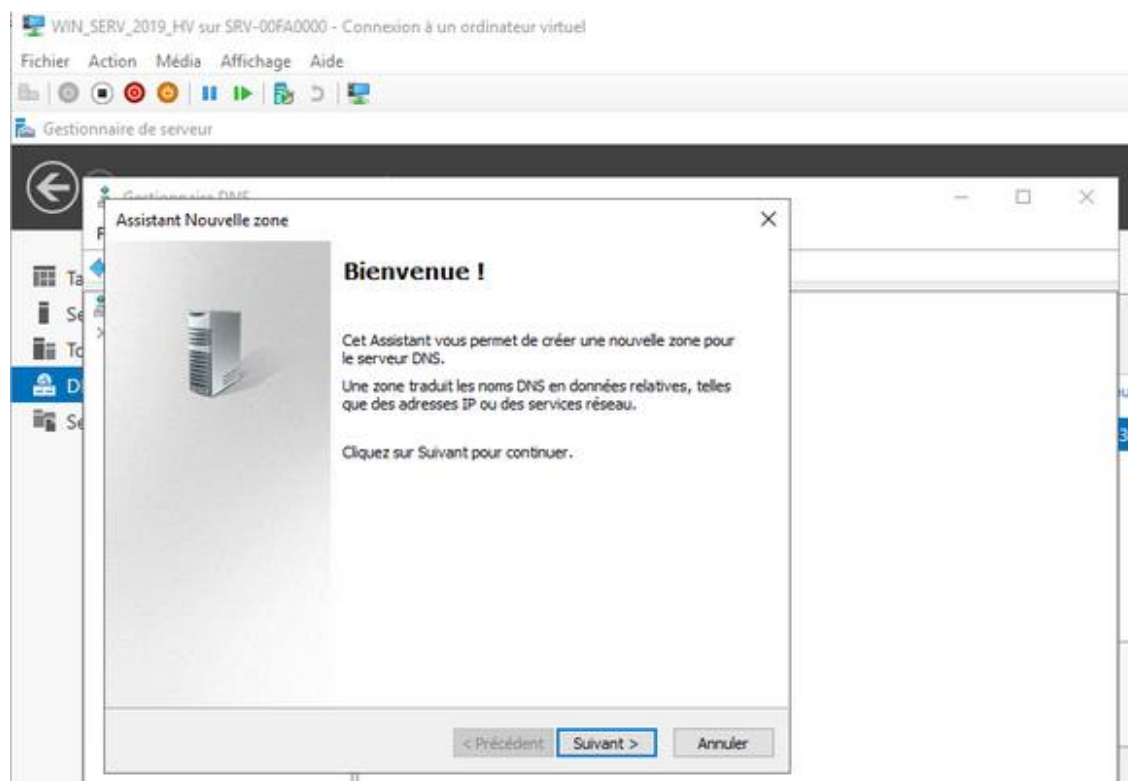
WIN_SERV_2019_HV sur SRV-00FA0000 - Connexion à un ordinateur virtuel

Fichier Action Média Affichage Aide

Gestionnaire de serveur

Gestionnaire DNS

Ta
Se
To
D
Se

Assistant Nouvelle zone

Bienvenue !

Cet Assistant vous permet de créer une nouvelle zone pour le serveur DNS.

Une zone traduit les noms DNS en données relatives, telles que des adresses IP ou des services réseau.

Cliquez sur Suivant pour continuer.

< Précédent Suivant > Annuler